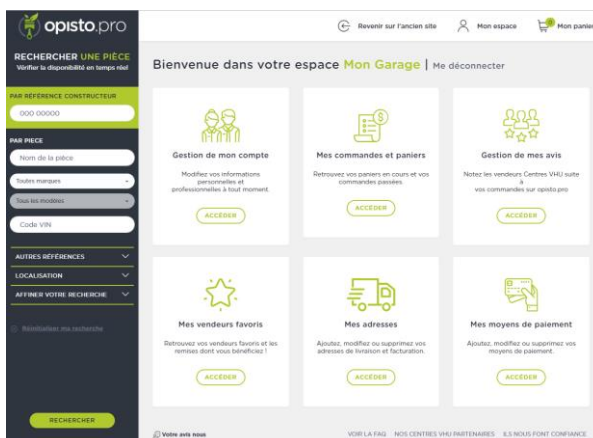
opisto.pro

Revenir sur l'ancien site
Mon espace
Mon panier

RECHERCHER UNE PIÈCE
Vérifier la disponibilité en temps réel

PAR RÉFÉRENCE CONSTRUCTEUR
000 00000

PAR PIECE
Nom de la pièce
Toutes marques
Tous les modèles
Code VIN

AUTRES RÉFÉRENCES
LOCALISATION
AFFINER VOTRE RECHERCHE

Réinitialiser ma recherche

RECHERCHER

Bienvenue dans votre espace Mon Garage | Me déconnecter

Gestion de mon compte
Modifiez vos informations personnelles et professionnelles à tout moment.
ACCÉDER

Mes commandes et paniers
Retrouvez vos paniers en cours et vos commandes passées.
ACCÉDER

Gestion de mes avis
Notez les vendeurs Centres VHU suite à vos commandes sur opisto.pro
ACCÉDER

Mes vendeurs favoris
Retrouvez vos vendeurs favoris et les remises dont vous bénéficiez !
ACCÉDER

Mes adresses
Ajoutez, modifiez ou supprimez vos adresses de livraison et facturation.
ACCÉDER

Mes moyens de paiement
Ajoutez, modifiez ou supprimez vos moyens de paiement.
ACCÉDER

Votre avis nous
VOIR LA FAQ NOS CENTRES VHU PARTENAIRES ILS NOUS FONT CONFIANCE